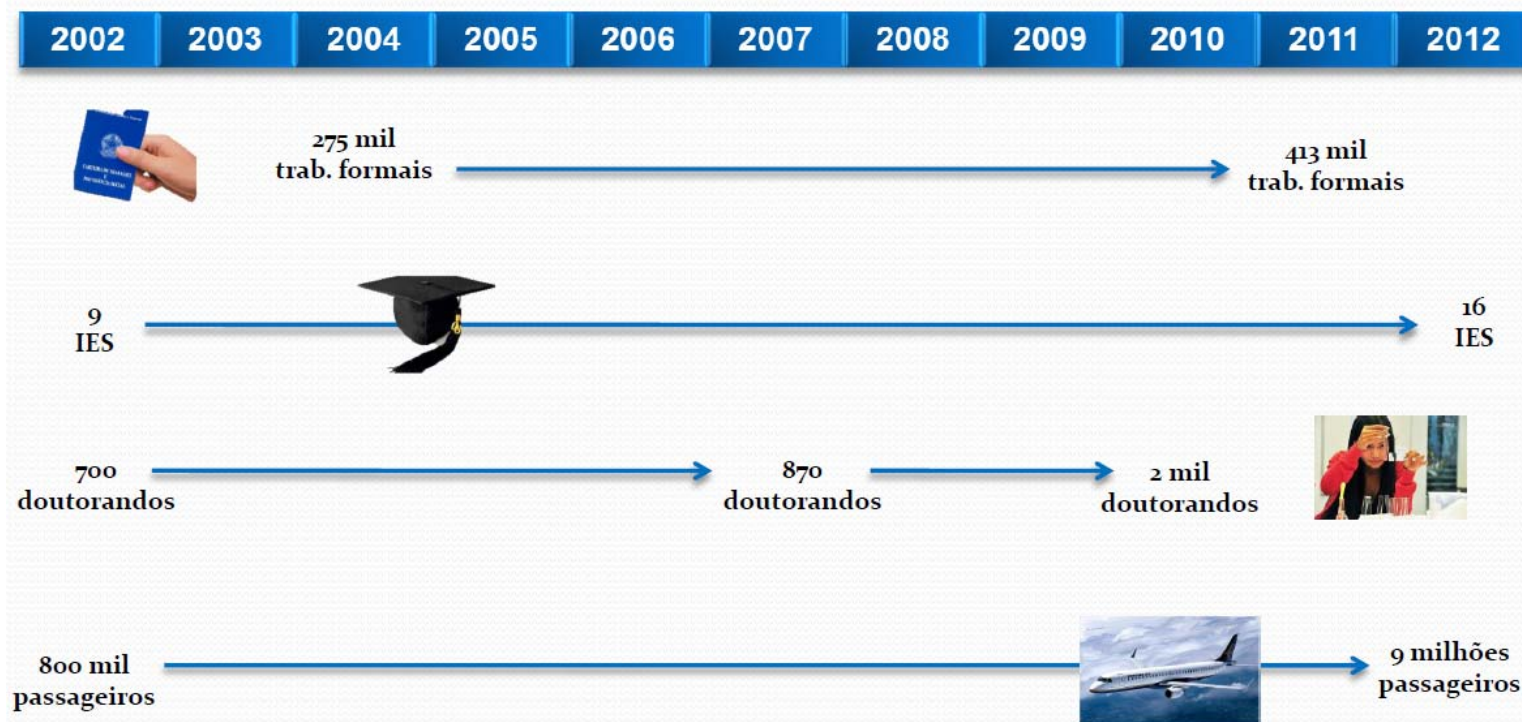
| 2002 | 2003 | 2004 | 2005 | 2006 | 2007 | 2008 | 2009 | 2010 | 2011 | 2012 |
|---|---|---|---|---|---|---|---|---|---|---|

275 mil
trab. formais

413 mil
trab. formais

9
IES

16
IES

700
doutorandos

870
doutorandos

2 mil
doutorandos

800 mil
passageiros

9 milhões
passageiros